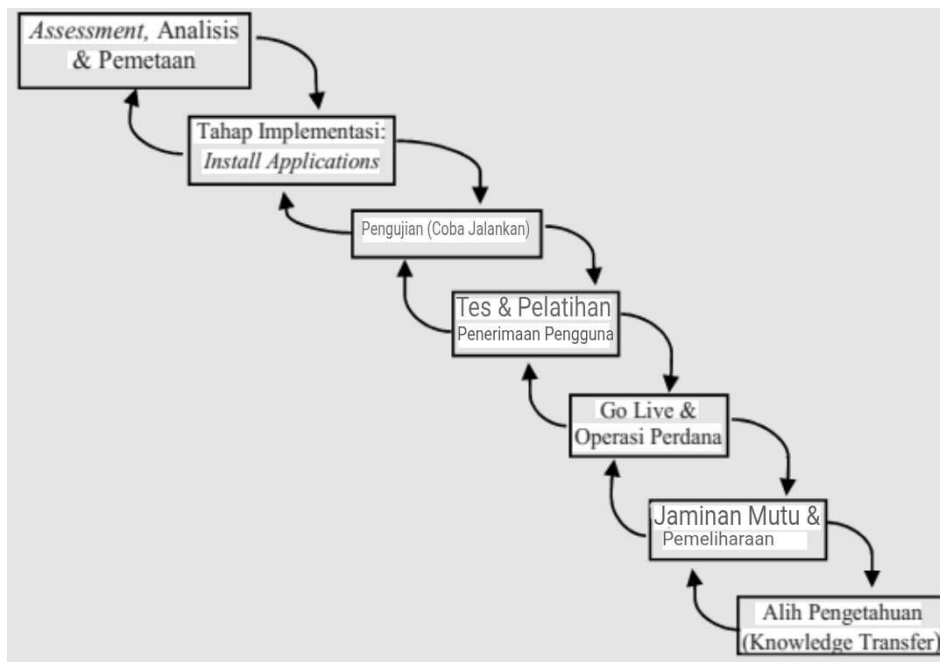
Assessment, Analisis & Pemetaan

Tahap Implementasi: Install Applications

Pengujian (Coba Jalankan)

Tes & Pelatihan Penerimaan Pengguna

Go Live & Operasi Perdana

Jaminan Mutu & Pemeliharaan

Alih Pengetahuan (Knowledge Transfer)